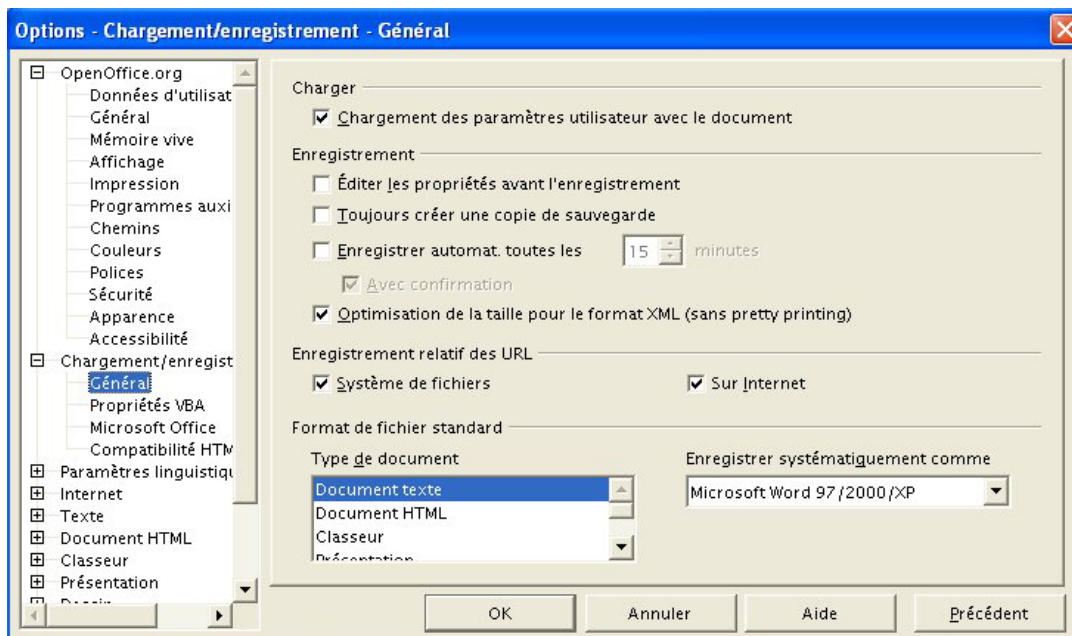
Options - Chargement/enregistrement - Général

OpenOffice.org
Données d'utilisat
Général
Mémoire vive
Affichage
Impression
Programmes auxi
Chemins
Couleurs
Polices
Sécurité
Apparence
Accessibilité
Chargement/enregist
Général
Propriétés VBA
Microsoft Office
Compatibilité HTM
Paramètres linguistiqu
Internet
Texte
Document HTML
Classeur
Présentation
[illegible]

Charger
Chargement des paramètres utilisateur avec le document

Enregistrement
Éditer les propriétés avant l'enregistrement
Toujours créer une copie de sauvegarde
Enregistrer automat. toutes les 15 minutes
Avec confirmation
Optimisation de la taille pour le format XML (sans pretty printing)

Enregistrement relatif des URL
Système de fichiers
Sur Internet

Format de fichier standard
Type de document
Document texte
Document HTML
Classeur
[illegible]
Enregistrer systématiquement comme
Microsoft Word 97/2000/XP

OK
Annuler
Aide
Précédent